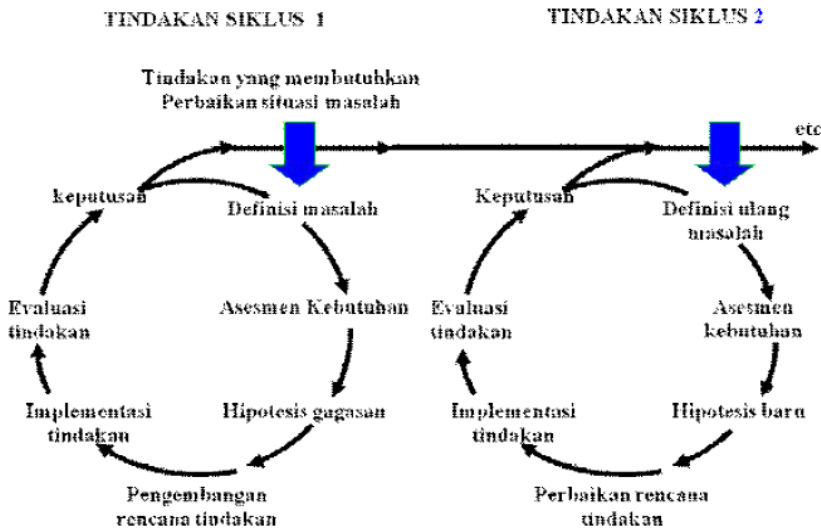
TINDAKAN SIKLUS 1

TINDAKAN SIKLUS 2

Tindakan yang membutuhkan Perbaikan situasi masalah

etc

keputusan

Definisi masalah

Asesmen Kebutuhan

Hipotesis gagasan

Pengembangan rencana tindakan

Implementasi tindakan

Evaluasi tindakan

Keputusan

Definisi ulang masalah

Asesmen kebutuhan

Hipotesis baru

Perbaikan rencana tindakan

Implementasi tindakan

Evaluasi tindakan